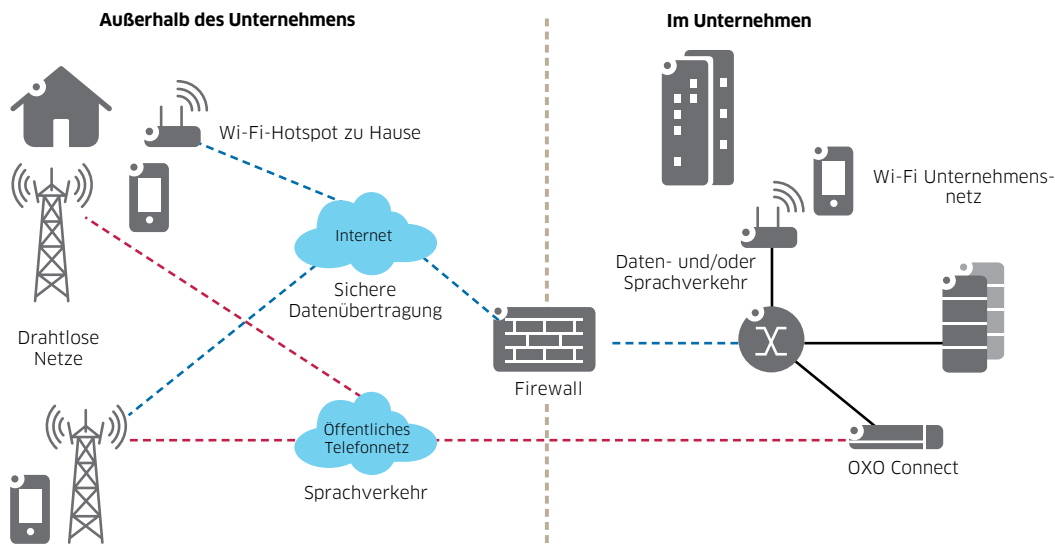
Außerhalb des Unternehmens

Im Unternehmen

Wi-Fi-Hotspot zu Hause

Wi-Fi Unternehmensnetz

Internet

Sichere Datenübertragung

Daten- und/oder Sprachverkehr

Drahtlose Netze

Firewall

Öffentliches Telefonnetz

OXO Connect

Sprachverkehr